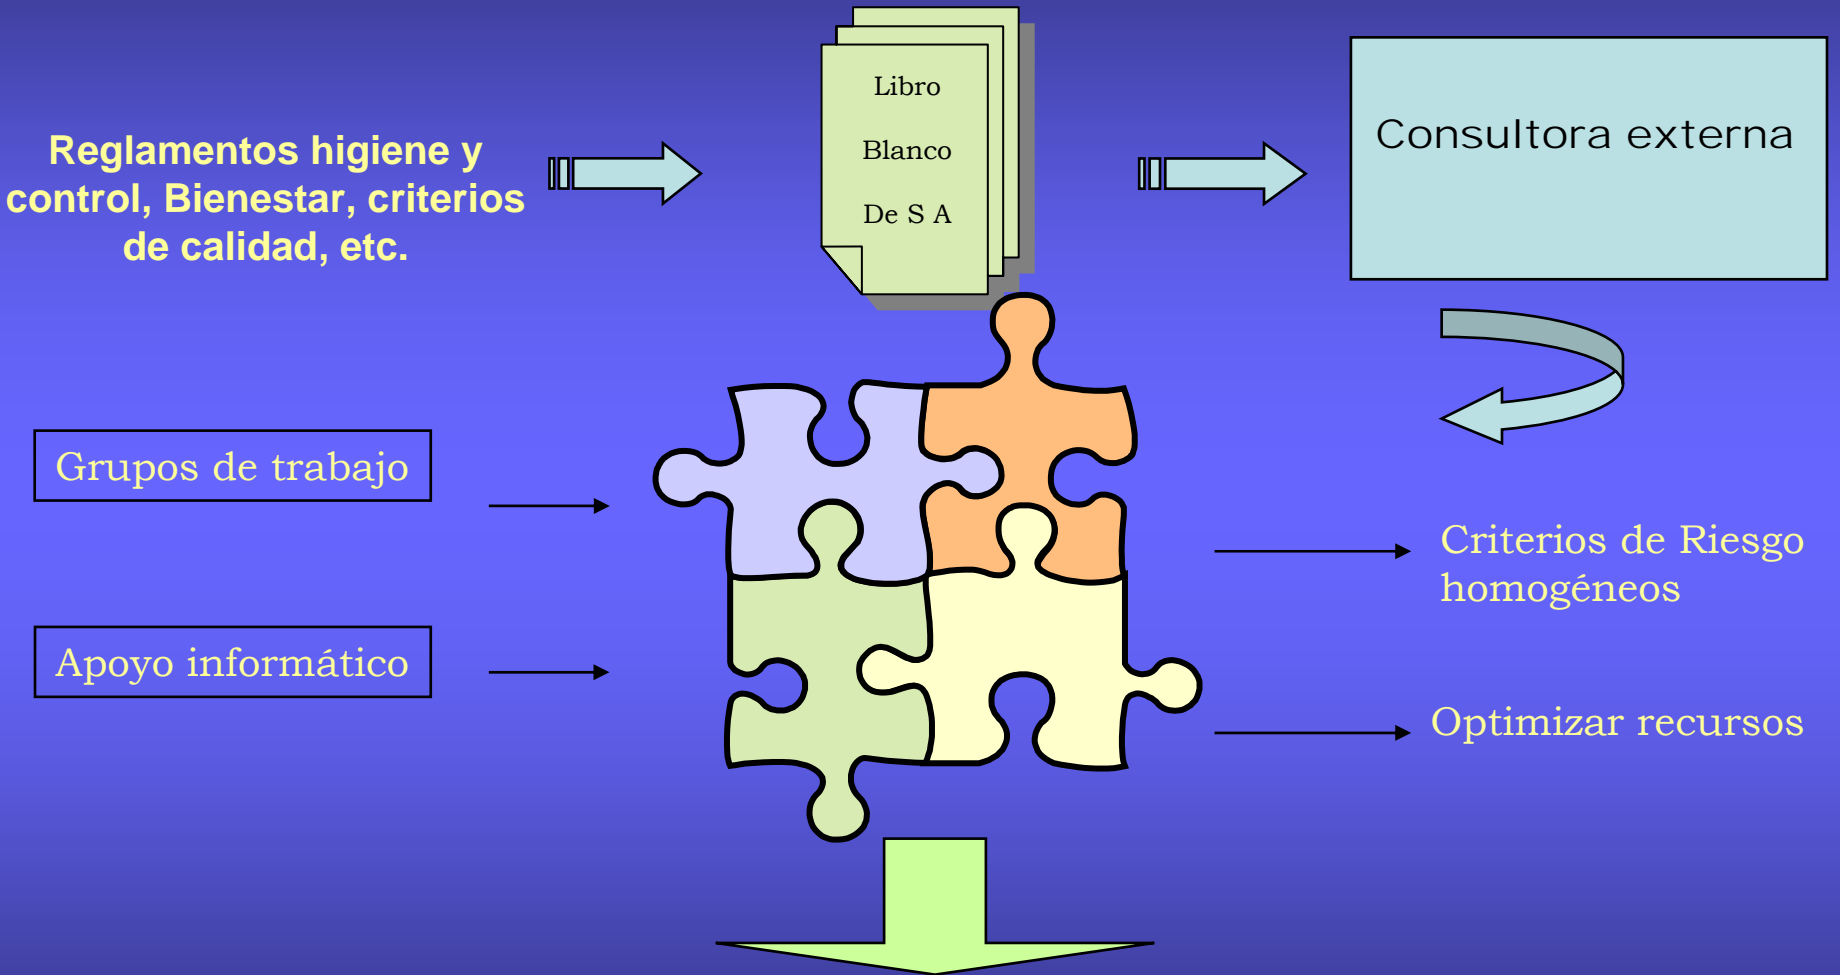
Reglamentos higiene y control, Bienestar, criterios de calidad, etc.

Libro

Blanco

De S A

Consultora externa

Grupos de trabajo

Apoyo informático

Criterios de Riesgo homogéneos

Optimizar recursos